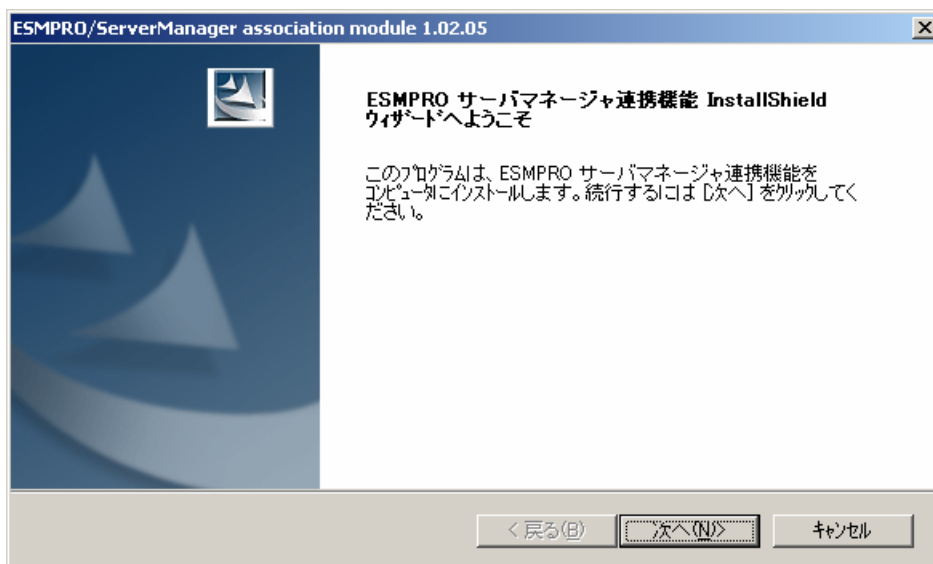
ESMPRO/ServerManager association module 1.02.05

ESMPRO サーバマネージャ連携機能 InstallShield ウィザードへようこそ

このプログラムは、ESMPRO サーバマネージャ連携機能をコンピュータにインストールします。続行するには [次へ] をクリックしてください。

< 戻る(B)

次へ(N) >

キャンセル